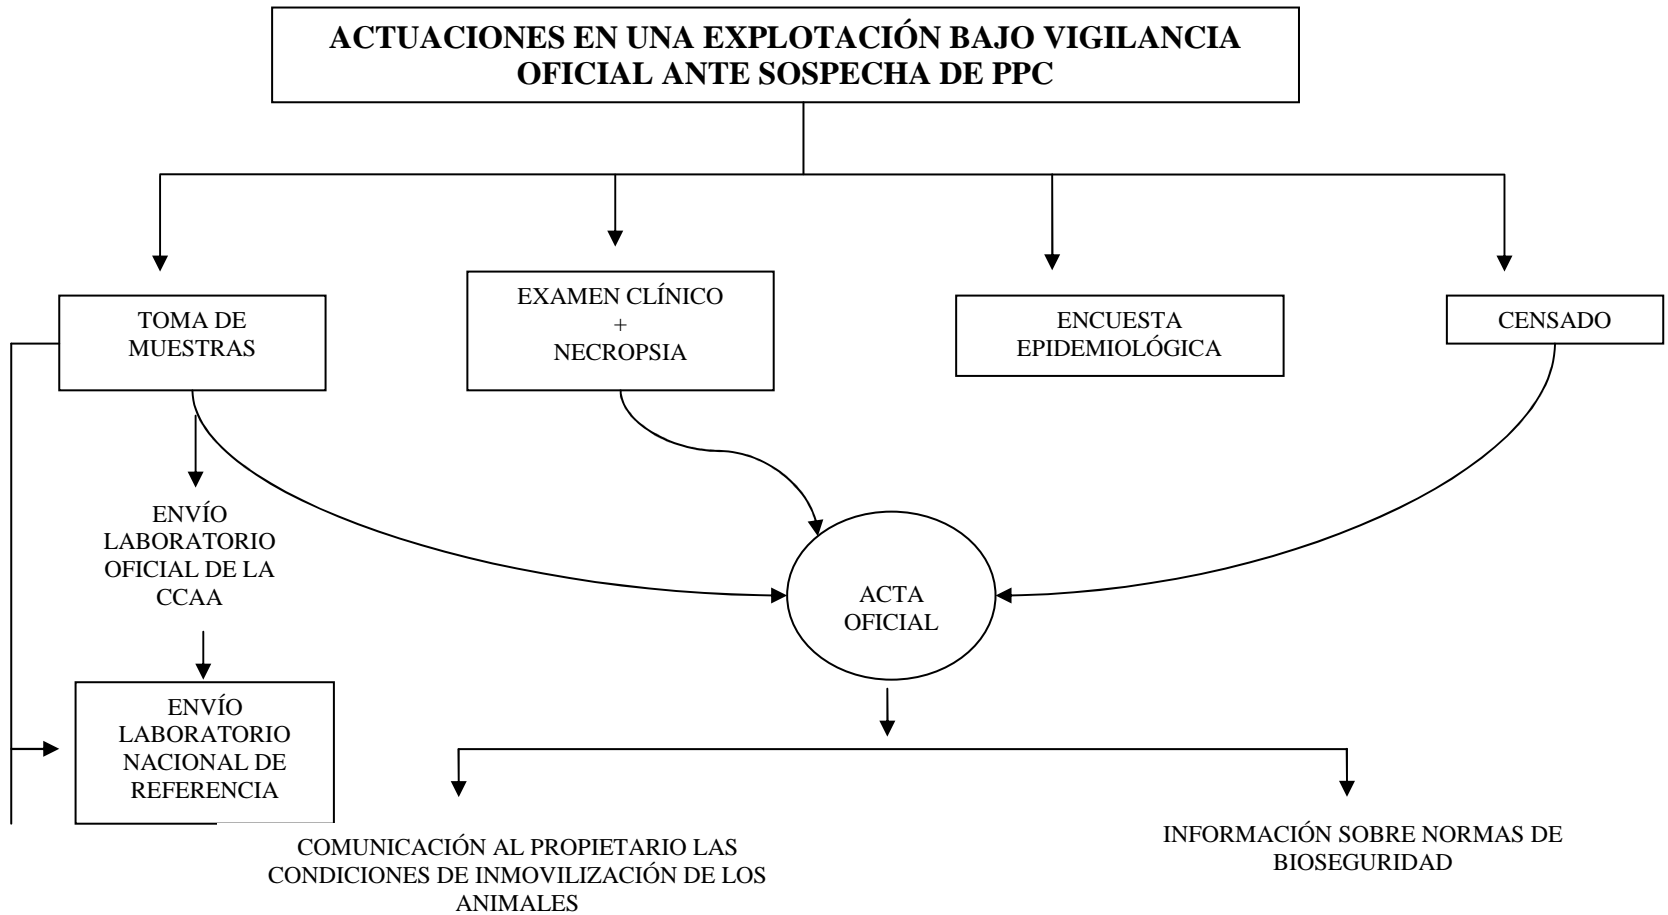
ACTUACIONES EN UNA EXPLOTACIÓN BAJO VIGILANCIA OFICIAL ANTE SOSPECHA DE PPC

TOMA DE MUESTRAS

EXAMEN CLÍNICO + NECROPSIA

ENCUESTA EPIDEMIOLÓGICA

CENSADO

ENVÍO LABORATORIO OFICIAL DE LA CCAA

ENVÍO LABORATORIO NACIONAL DE REFERENCIA

ACTA OFICIAL

COMUNICACIÓN AL PROPIETARIO LAS CONDICIONES DE INMOVILIZACIÓN DE LOS ANIMALES

INFORMACIÓN SOBRE NORMAS DE BIOSEGURIDAD